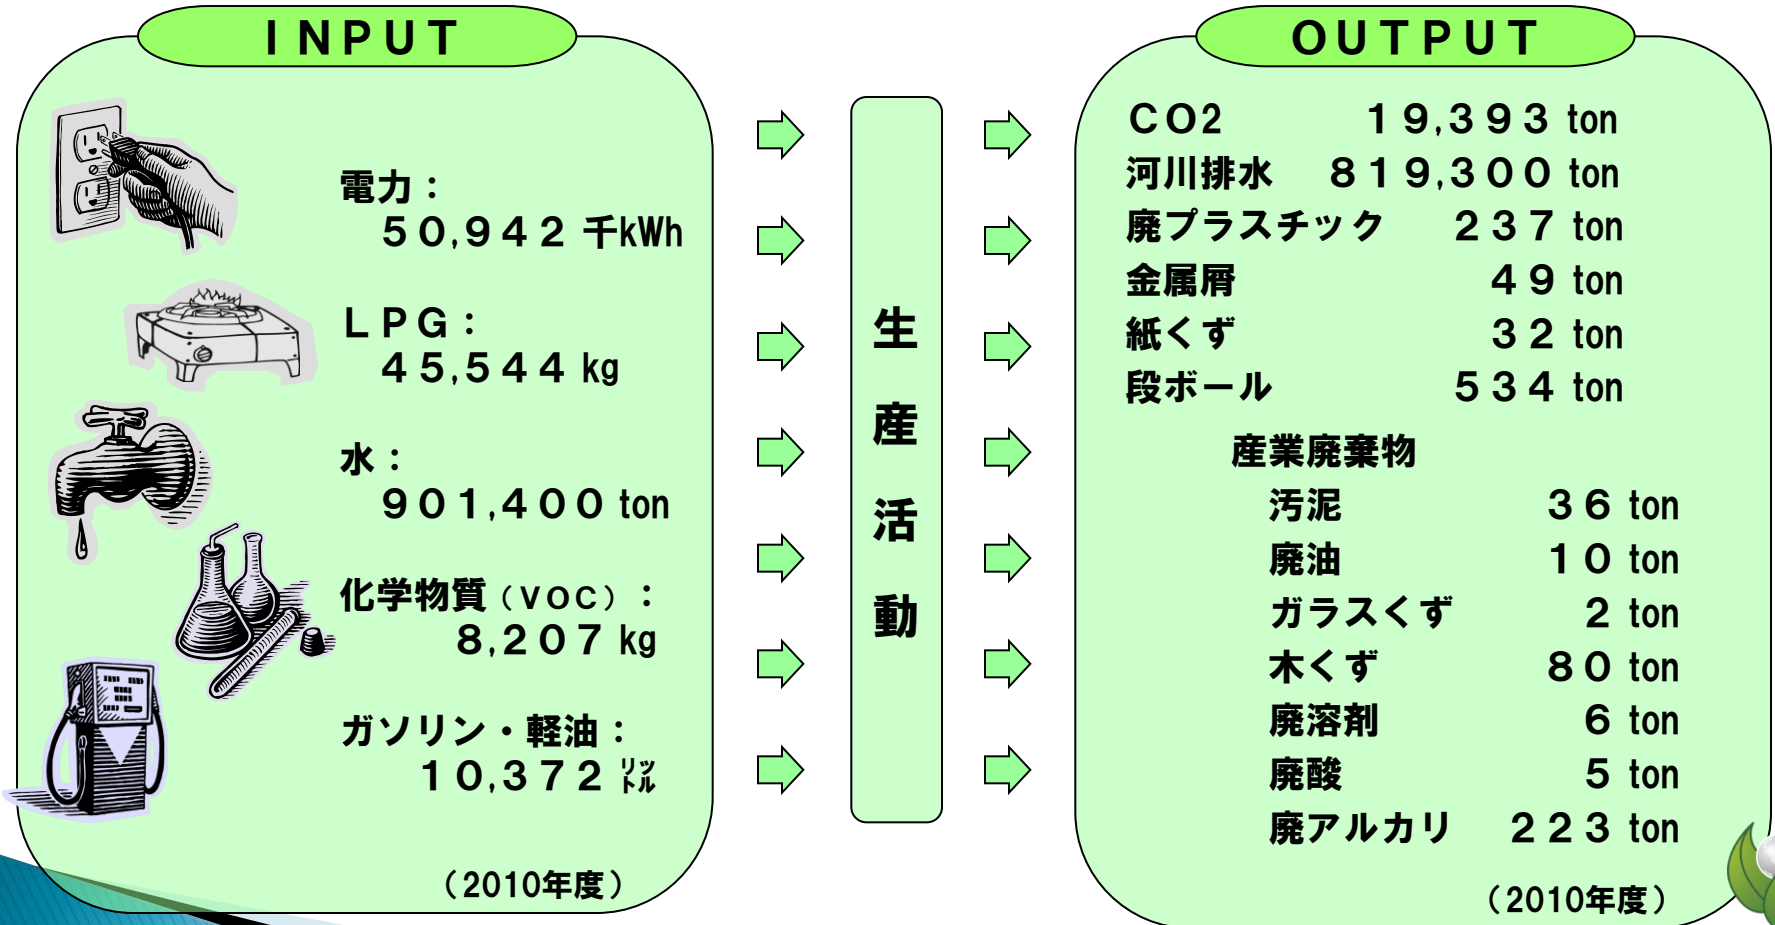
INPUT

電力：
５０,９４２ 千kWh

ＬＰＧ：
４５,５４４ kg

水：
９０１,４００ ton

化学物質（ＶＯＣ）：
８,２０７ kg

ガソリン・軽油：
１０,３７２ ㍑

（2010年度）

生産活動

OUTPUT

| | |
|---|---|
| ＣＯ2 | １９,３９３ ton |
| 河川排水 | ８１９,３００ ton |
| 廃プラスチック | ２３７ ton |
| 金属屑 | ４９ ton |
| 紙くず | ３２ ton |
| 段ボール | ５３４ ton |

産業廃棄物

| | |
|---|---|
| 汚泥 | ３６ ton |
| 廃油 | １０ ton |
| ガラスくず | ２ ton |
| 木くず | ８０ ton |
| 廃溶剤 | ６ ton |
| 廃酸 | ５ ton |
| 廃アルカリ | ２２３ ton |

（2010年度）